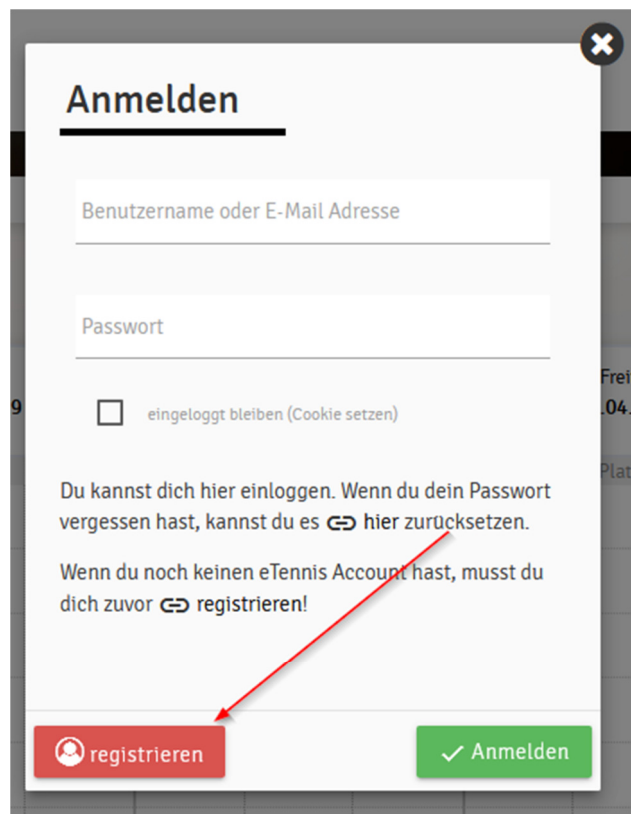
Anmelden

Benutzername oder E-Mail Adresse

Passwort

eingeloggt bleiben (Cookie setzen)

Du kannst dich hier einloggen. Wenn du dein Passwort vergessen hast, kannst du es hier zurücksetzen.

Wenn du noch keinen eTennis Account hast, musst du dich zuvor registrieren!

registrieren

Anmelden